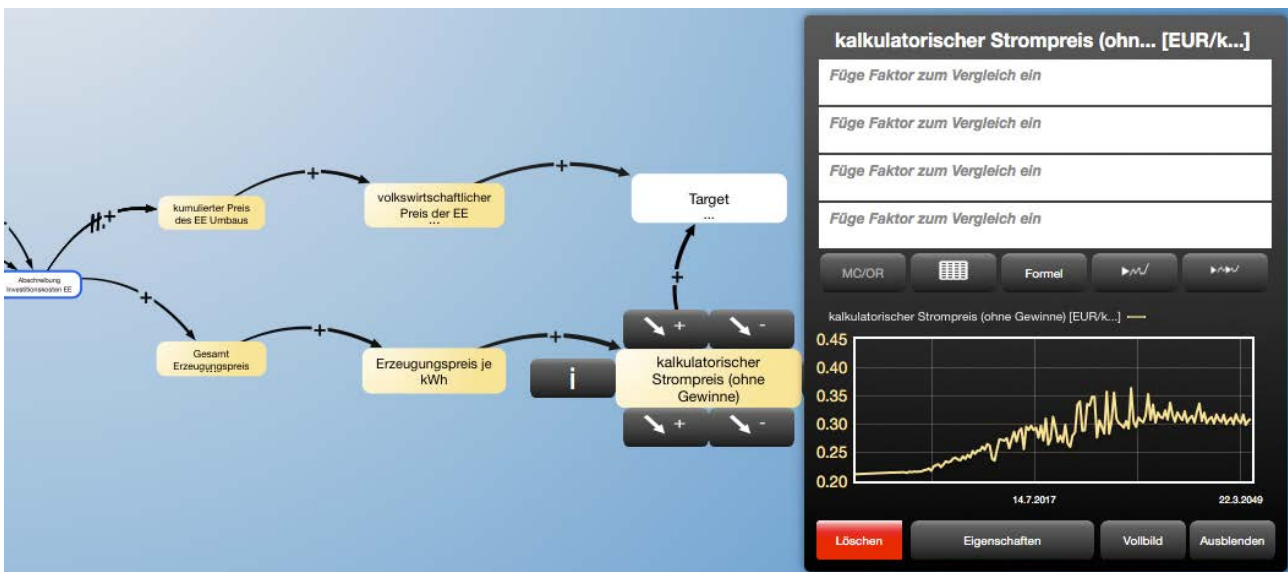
+
+
+
Abschreibung Investitionskosten EE
kumulierter Preis des EE Umbaus
+
volkswirtschaftlicher Preis der EE
...
+
Target
...
+
+
Gesamt Erzeugungspreis
+
Erzeugungspreis je kWh
+
+
-
i
kalkulatorischer Strompreis (ohne Gewinne)
+
-

kalkulatorischer Strompreis (ohn... [EUR/k...]
Füge Faktor zum Vergleich ein
Füge Faktor zum Vergleich ein
Füge Faktor zum Vergleich ein
Füge Faktor zum Vergleich ein
MC/OR
Formel
kalkulatorischer Strompreis (ohne Gewinne) [EUR/k...]
0.45
0.40
0.35
0.30
0.25
0.20
14.7.2017
22.3.2049
Löschen
Eigenschaften
Vollbild
Ausblenden